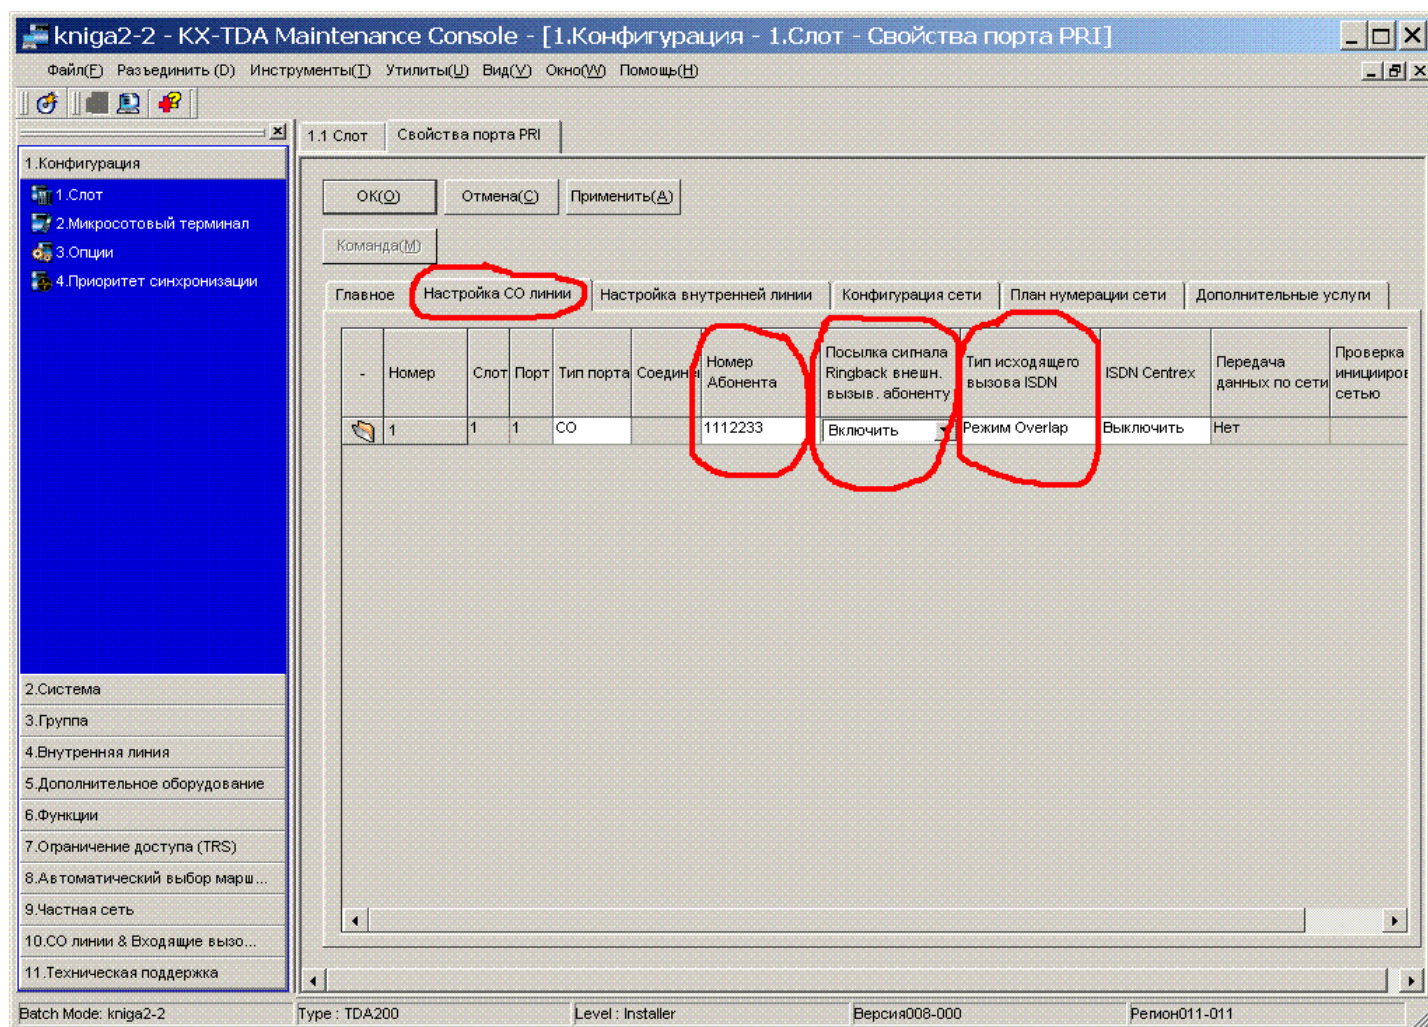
kniga2-2 - KX-TDA Maintenance Console - [1.Конфигурация - 1.Слот - Свойства порта PRI]

Файл(F) Разъединить (D) Инструменты(T) Утилиты(U) Вид(V) Окно(W) Помощь(H)

1.Конфигурация
1.Слот
2.Микросотовый терминал
3.Опции
4.Приоритет синхронизации

2.Система
3.Группа
4.Внутренняя линия
5.Дополнительное оборудование
6.Функции
7.Ограничение доступа (TRS)
8.Автоматический выбор марш...
9.Частная сеть
10.CO линии & Входящие вызо...
11.Техническая поддержка

1.1 Слот | Свойства порта PRI

OK(O) Отмена(C) Применить(A)

Команда(M)

Главное | Настройка CO линии | Настройка внутренней линии | Конфигурация сети | План нумерации сети | Дополнительные услуги

| - | Номер | Слот | Порт | Тип порта | Соедин | Номер Абонента | Посылка сигнала Ringback внешн. вызыв. абоненту | Тип исходящего вызова ISDN | ISDN Centrex | Передача данных по сети | Проверка инициров сетью |
|---|---|---|---|---|---|---|---|---|---|---|---|
| | 1 | 1 | 1 | CO | | 1112233 | Включить | Режим Overlap | Выключить | Нет | |

Batch Mode: kniga2-2 | Type : TDA200 | Level : Installer | Версия008-000 | Регион011-011